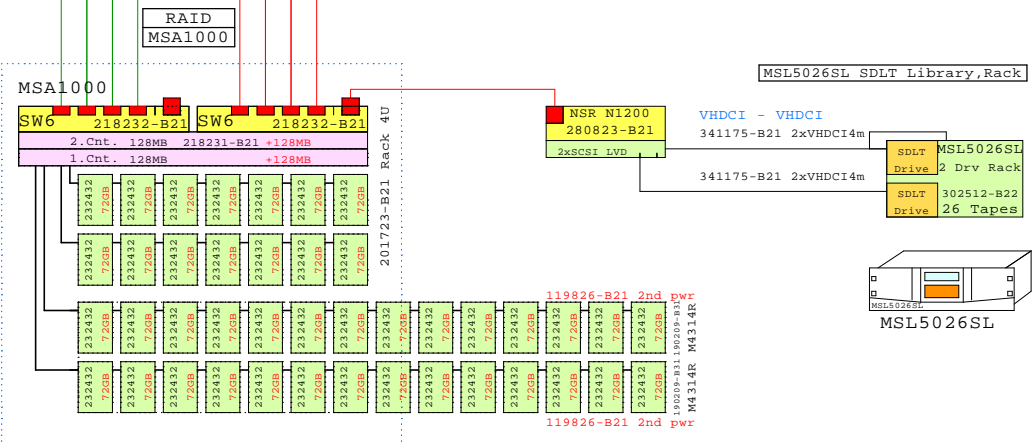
RAID
MSA1000

MSL5026SL SDLT Library,Rack

MSA1000

SW6 218232-B21
SW6 218232-B21

2.Cnt. 128MB 218231-B21 +128MB
1.Cnt. 128MB +128MB

Rack 4U
201723-B21

NSR N1200
280823-B21
2xSCSI LVD

VHDCI - VHDCI
341175-B21 2xVHDCI4m
341175-B21 2xVHDCI4m

SDLT Drive
SDLT Drive
MSL5026SL
2 Drv Rack
302512-B22
26 Tapes

MSL5026SL
MSL5026SL

232432 72GB
232432 72GB
232432 72GB
232432 72GB
232432 72GB
232432 72GB
232432 72GB

232432 72GB
232432 72GB
232432 72GB
232432 72GB
232432 72GB
232432 72GB
232432 72GB

119826-B21 2nd pwr
190209-B31
M4314R

232432 72GB
232432 72GB
232432 72GB
232432 72GB
232432 72GB
232432 72GB
232432 72GB
232432 72GB
232432 72GB
232432 72GB
232432 72GB
232432 72GB
232432 72GB
232432 72GB

232432 72GB
232432 72GB
232432 72GB
232432 72GB
232432 72GB
232432 72GB
232432 72GB
232432 72GB
232432 72GB
232432 72GB
232432 72GB
232432 72GB
232432 72GB
232432 72GB

190209-B31
M4314R
119826-B21 2nd pwr